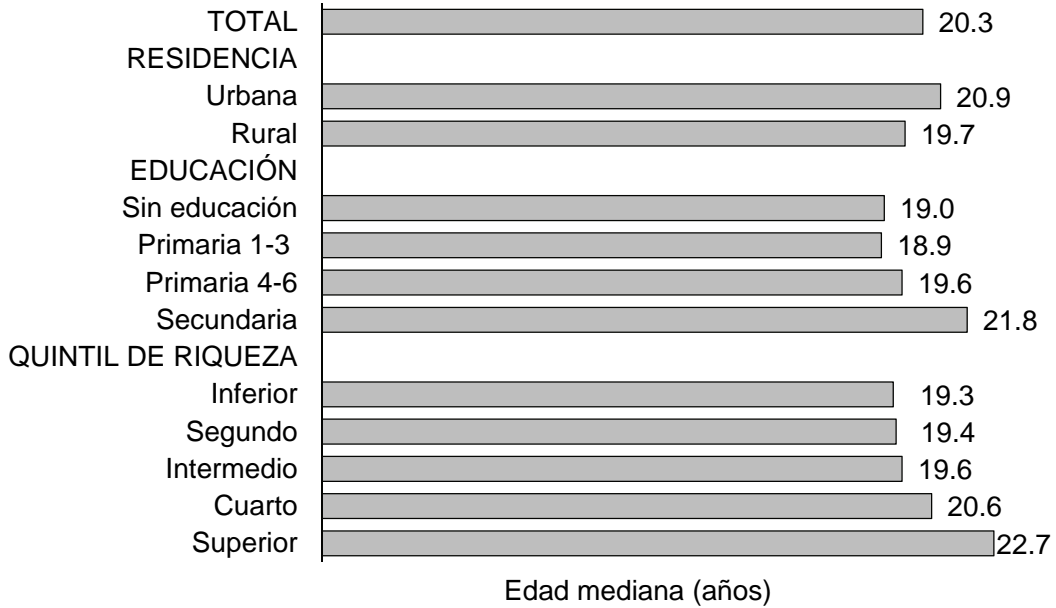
| | |
|---|---|
| TOTAL | 20.3 |
| RESIDENCIA | |
| Urbana | 20.9 |
| Rural | 19.7 |
| EDUCACIÓN | |
| Sin educación | 19.0 |
| Primaria 1-3 | 18.9 |
| Primaria 4-6 | 19.6 |
| Secundaria | 21.8 |
| QUINTIL DE RIQUEZA | |
| Inferior | 19.3 |
| Segundo | 19.4 |
| Intermedio | 19.6 |
| Cuarto | 20.6 |
| Superior | 22.7 |

Edad mediana (años)